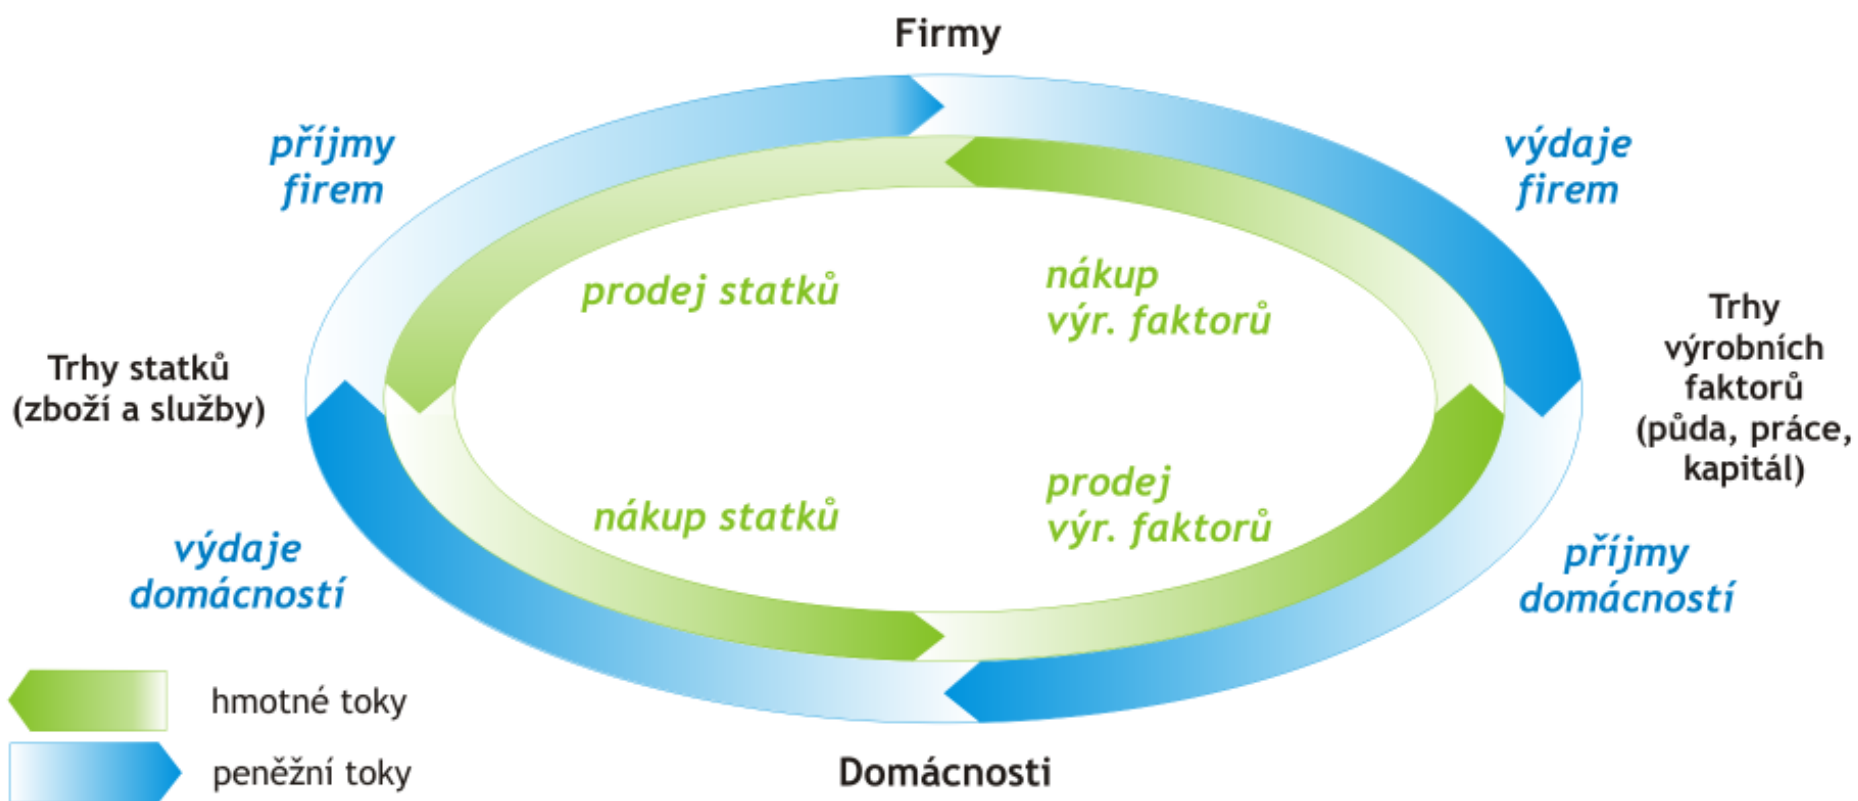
Firmy

příjmy firem

výdaje firem

prodej statků

nákup výr. faktorů

Trhy statků (zboží a služby)

Trhy výrobních faktorů (půda, práce, kapitál)

nákup statků

prodej výr. faktorů

výdaje domácností

příjmy domácností

hmotné toky

peněžní toky

Domácnosti